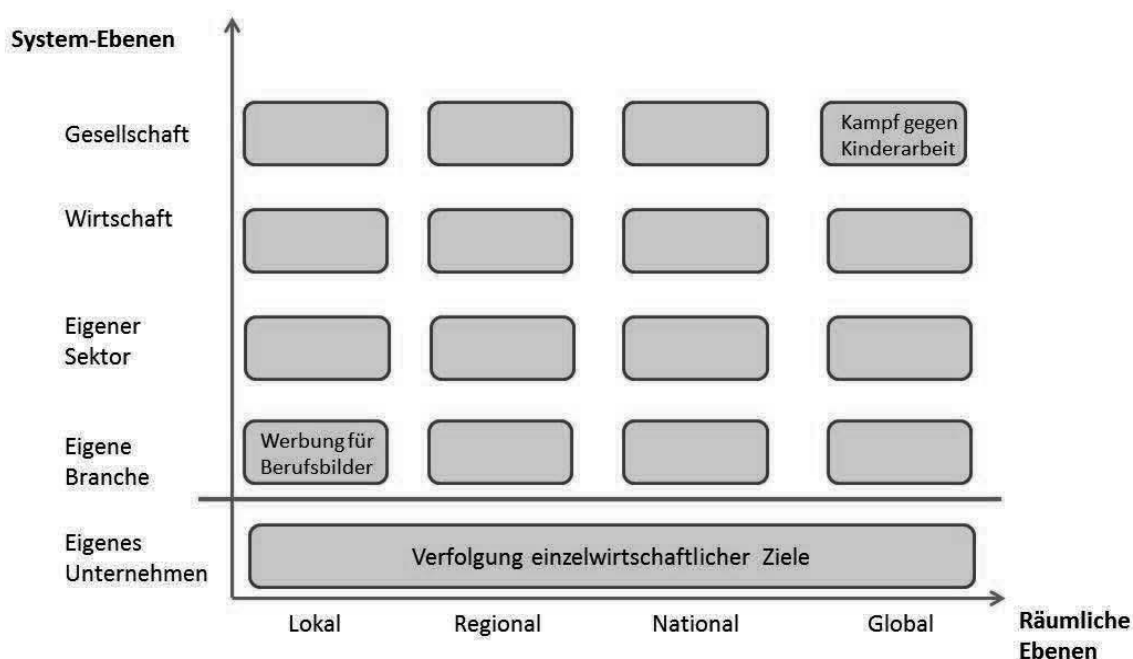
System-Ebenen

Gesellschaft

Kampf gegen Kinderarbeit

Wirtschaft

Eigener Sektor

Eigene Branche

Werbung für Berufsbilder

Eigenes Unternehmen

Verfolgung einzelwirtschaftlicher Ziele

Lokal

Regional

National

Global

Räumliche Ebenen